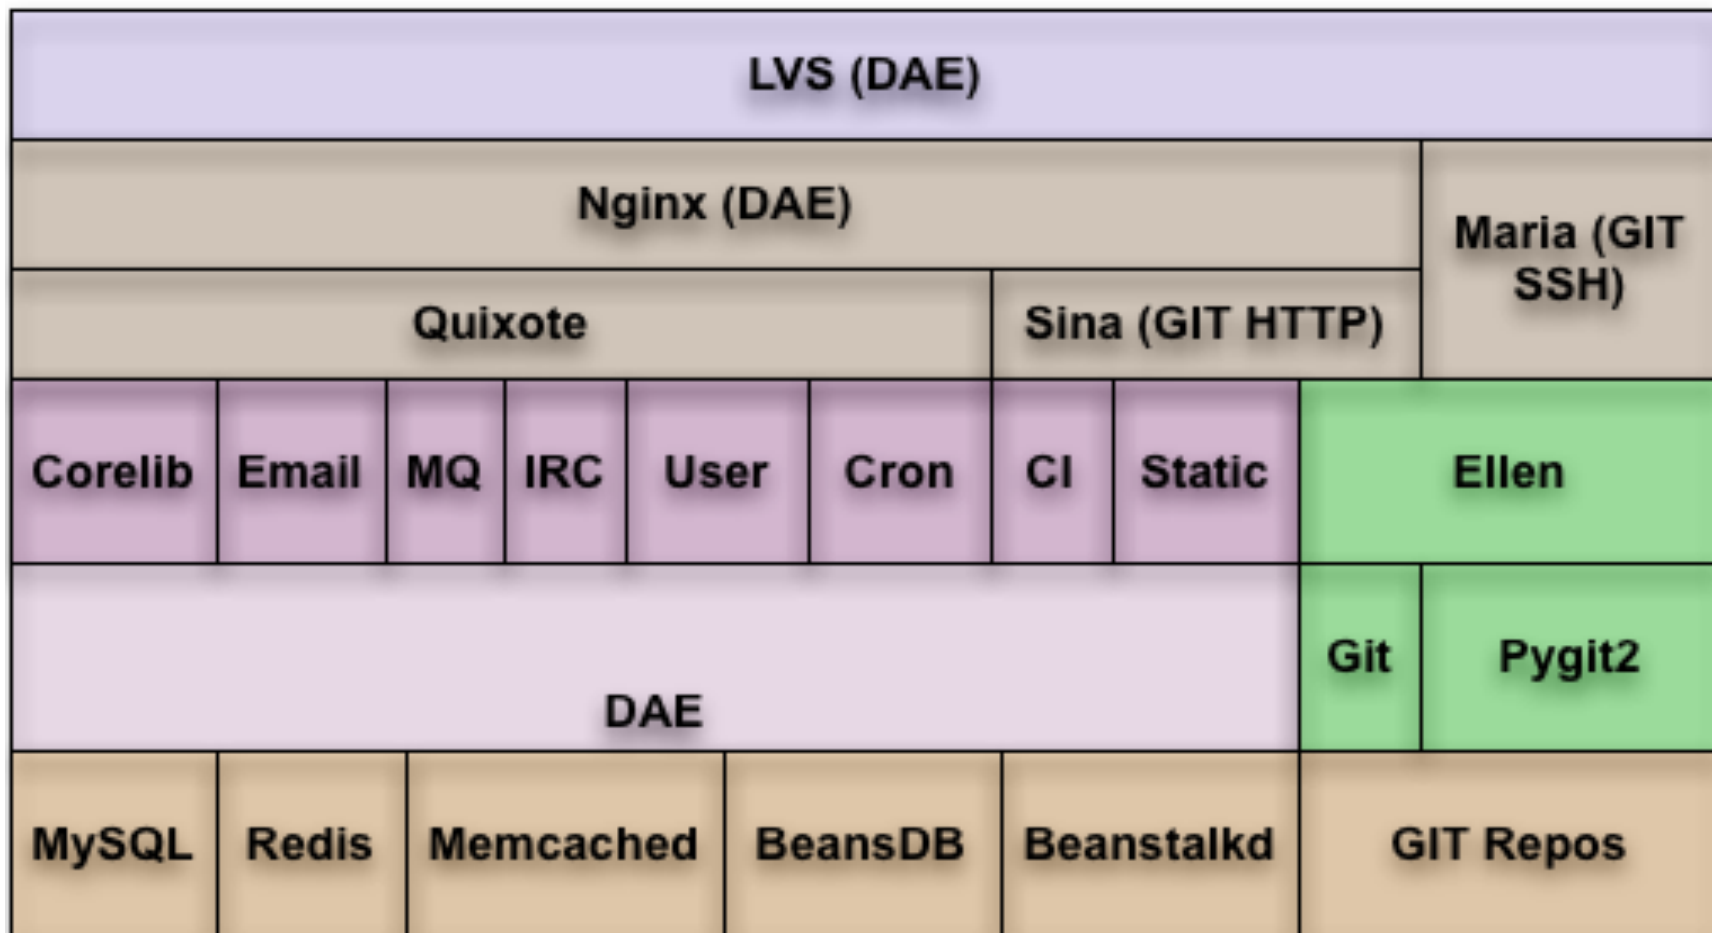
LVS (DAE)

Nginx (DAE)

Maria (GIT SSH)

Quixote

Sina (GIT HTTP)

| Corelib | Email | MQ | IRC | User | Cron | CI | Static | Ellen |
|---|---|---|---|---|---|---|---|---|

DAE

Git

Pygit2

| MySQL | Redis | Memcached | BeansDB | Beanstalkd | GIT Repos |
|---|---|---|---|---|---|